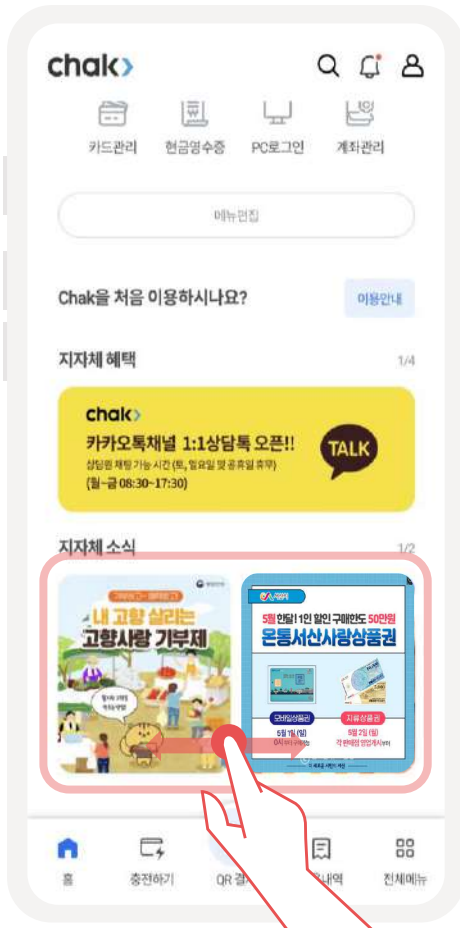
chak>

카드관리 현금영수증 PC로그인 계좌관리

메뉴편집

Chak을 처음 이용하시나요? 이용안내

지자체 혜택 1/4

chak>
카카오톡채널 1:1상담톡 오픈!!
상담원 채팅 가능 시간 (토, 일요일 및 공휴일 휴무)
(월~금 08:30~17:30)
TALK

지자체 소식 1/2

내 고향 살리는 고향사랑 기부제

5월 한달! 1인 할인 구매한도 50만원
온통서산사랑상품권
모바일상품권 5월 1일(월)
지류상품권 5월 2일(화)

홈 충전하기 QR 결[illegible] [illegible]내역 전체메뉴